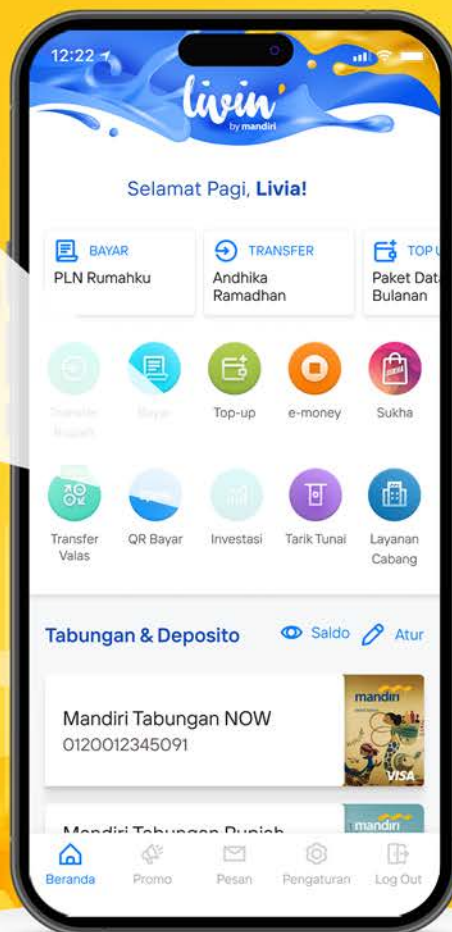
12:22

livin' by mandiri

Selamat Pagi, **Livia!**

BAYAR
PLN Rumahku

TRANSFER
Andhika Ramadhan

TOP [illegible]
Paket Data Bulanan

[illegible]

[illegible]

Top-up

e-money

Sukha

Transfer Valas

QR Bayar

Investasi

Tarik Tunai

Layanan Cabang

Tabungan & Deposito

Saldo

Atur

Mandiri Tabungan NOW
0120012345091

mandiri

VISA

Mandiri Tabungan Rupiah

mandiri

Beranda

Promo

Pesan

Pengaturan

Log Out